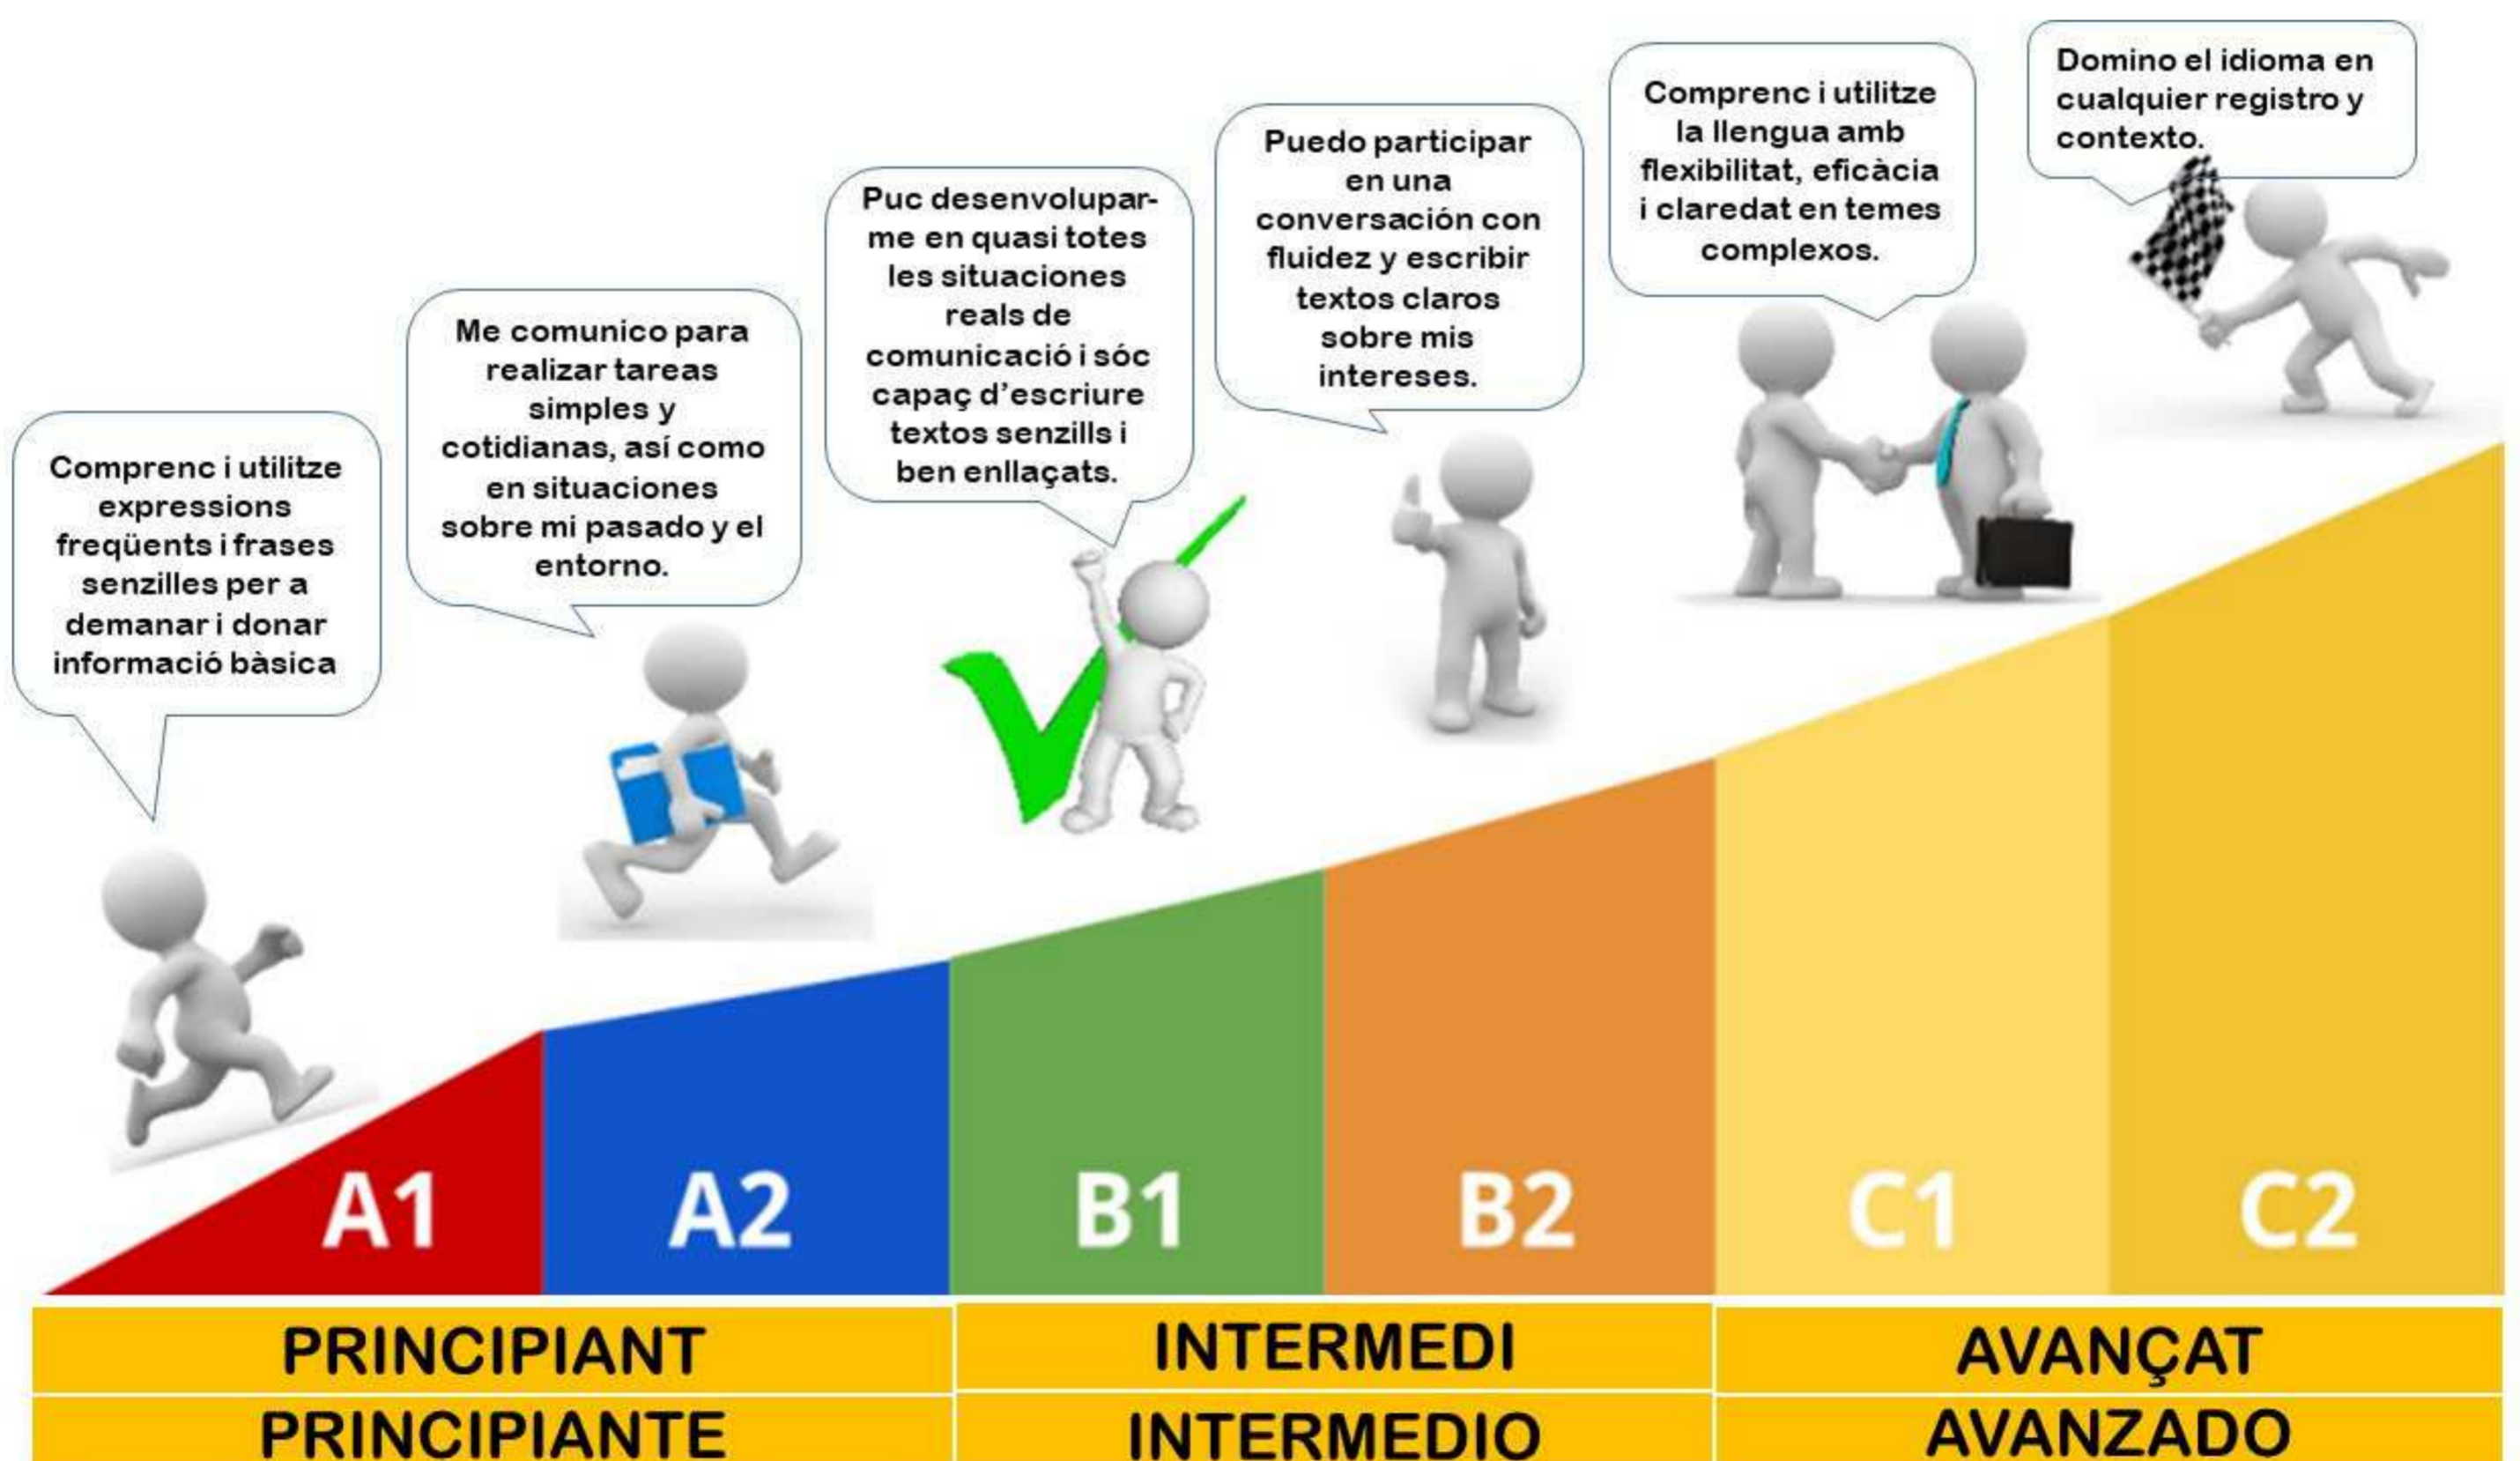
Comprenc i utilitze expressions freqüents i frases senzilles per a demanar i donar informació bàsica

Me comunico para realizar tareas simples y cotidianas, así como en situaciones sobre mi pasado y el entorno.

Puc desenvolupar-me en quasi totes les situaciones reals de comunicació i sóc capaç d'escriure textos senzills i ben enllaçats.

Puedo participar en una conversación con fluidez y escribir textos claros sobre mis intereses.

Comprenc i utilitze la llengua amb flexibilitat, eficàcia i claredat en temes complexos.

Domino el idioma en cualquier registro y contexto.

A1 A2 B1 B2 C1 C2

| PRINCIPIANT | INTERMEDI | AVANÇAT |
|---|---|---|
| PRINCIPIANTE | INTERMEDIO | AVANZADO |